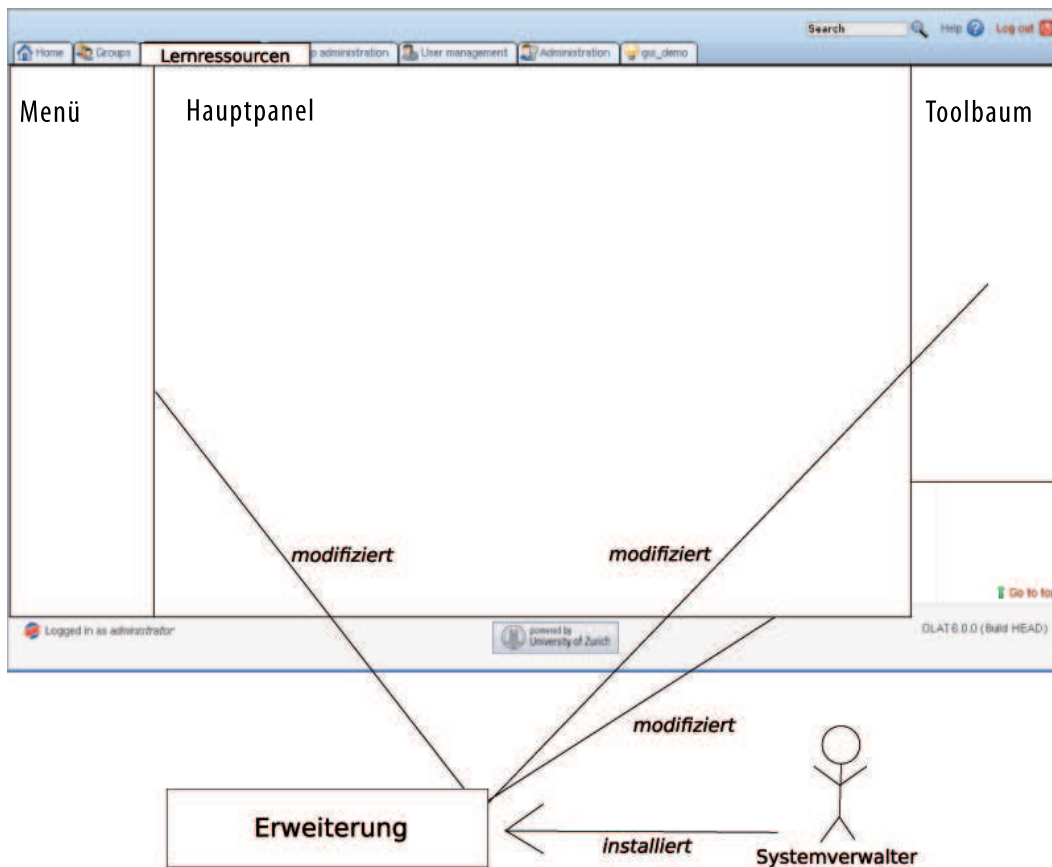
Search Help Log out

Home Groups Lernressourcen p administration User management Administration gui_demo

Menü

Hauptpanel

Toolbaum

modifiziert

modifiziert

Go to to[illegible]

Logged in as administrator

powered by University of Zurich

OLAT 6.0.0 (Build HEAD)

modifiziert

Erweiterung

installiert

Systemverwalter